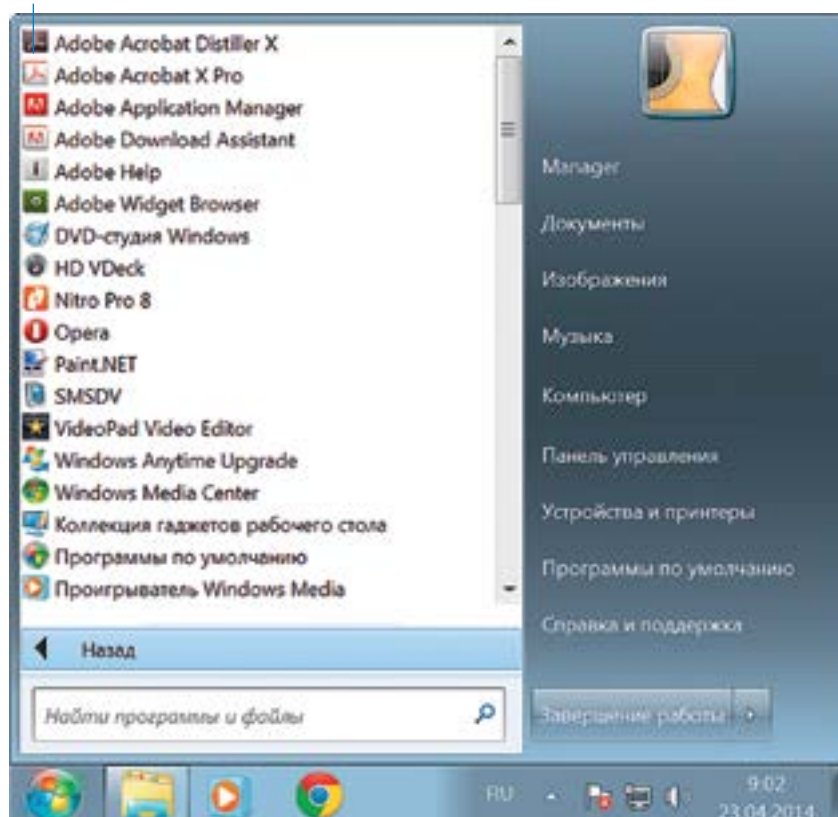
Adobe Acrobat Distiller X
Adobe Acrobat X Pro
Adobe Application Manager
Adobe Download Assistant
Adobe Help
Adobe Widget Browser
DVD-студия Windows
HD VDeck
Nitro Pro 8
Opera
Paint.NET
SMSDV
VideoPad Video Editor
Windows Anytime Upgrade
Windows Media Center
Коллекция гаджетов рабочего стола
Программы по умолчанию
Проигрыватель Windows Media

Назад

Найти программы и файлы

Manager
Документы
Изображения
Музыка
Компьютер
Панель управления
Устройства и принтеры
Программы по умолчанию
Справка и поддержка

Завершение работы

RU
9:02
23.04.2014